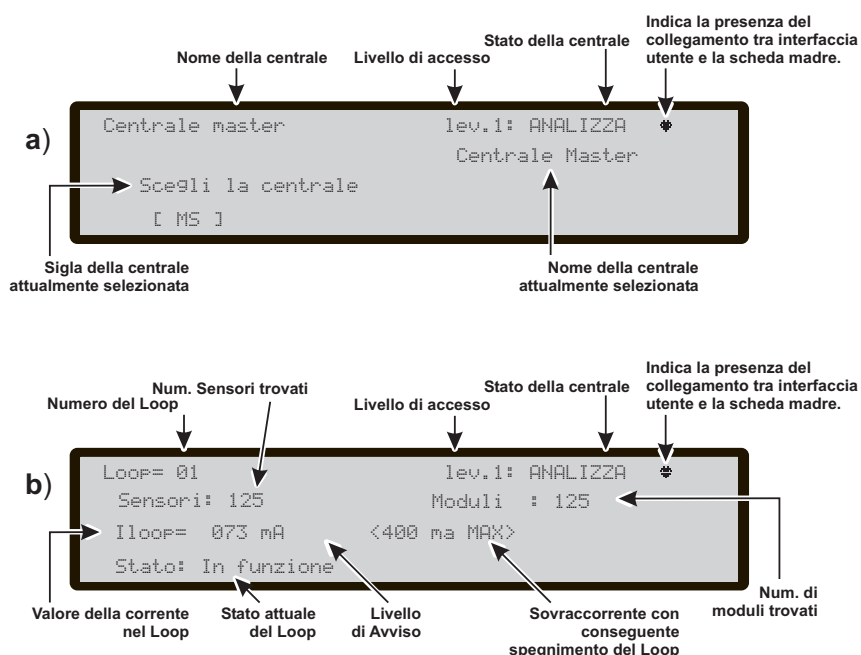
Indica la presenza del collegamento tra interfaccia utente e la scheda madre.

Nome della centrale

Livello di accesso

Stato della centrale

a)

Centrale master

lev.1: ANALIZZA

Centrale Master

Scegli la centrale

[ MS ]

Sigla della centrale attualmente selezionata

Nome della centrale attualmente selezionata

Indica la presenza del collegamento tra interfaccia utente e la scheda madre.

Num. Sensori trovati

Stato della centrale

Numero del Loop

Livello di accesso

b)

Loop= 01

lev.1: ANALIZZA

Sensori: 125

Moduli : 125

Iloop= 073 mA

<400 ma MAX>

Stato: In funzione

Valore della corrente nel Loop

Stato attuale del Loop

Livello di Avviso

Sovraccorrente con conseguente spegnimento del Loop

Num. di moduli trovati